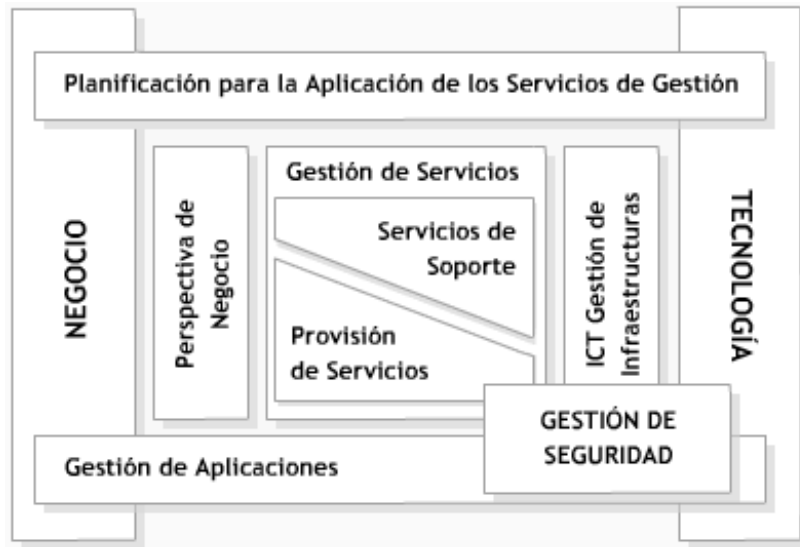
Planificación para la Aplicación de los Servicios de Gestión

NEGOCIO

Perspectiva de Negocio

Gestión de Servicios

Servicios de Soporte

Provisión de Servicios

ICT Gestión de Infraestructuras

TECNOLOGÍA

GESTIÓN DE SEGURIDAD

Gestión de Aplicaciones